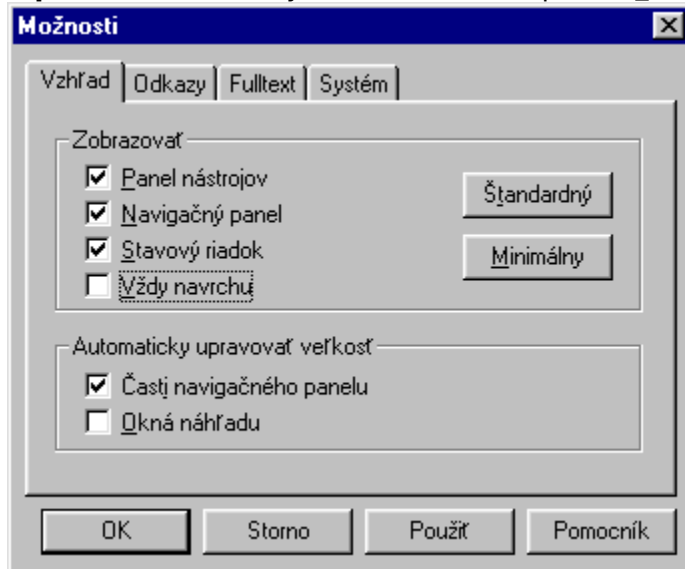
Možnosti

Vzhľad | Odkazy | Fulltext | Systém

Zobrazovať
☑ Panel nástrojov
☑ Navigačný panel
☑ Stavový riadok
☐ Vždy navrchu

Štandardný
Minimálny

Automaticky upravovať veľkosť
☑ Časti navigačného panelu
☐ Okná náhľadu

OK | Storno | Použiť | Pomocník